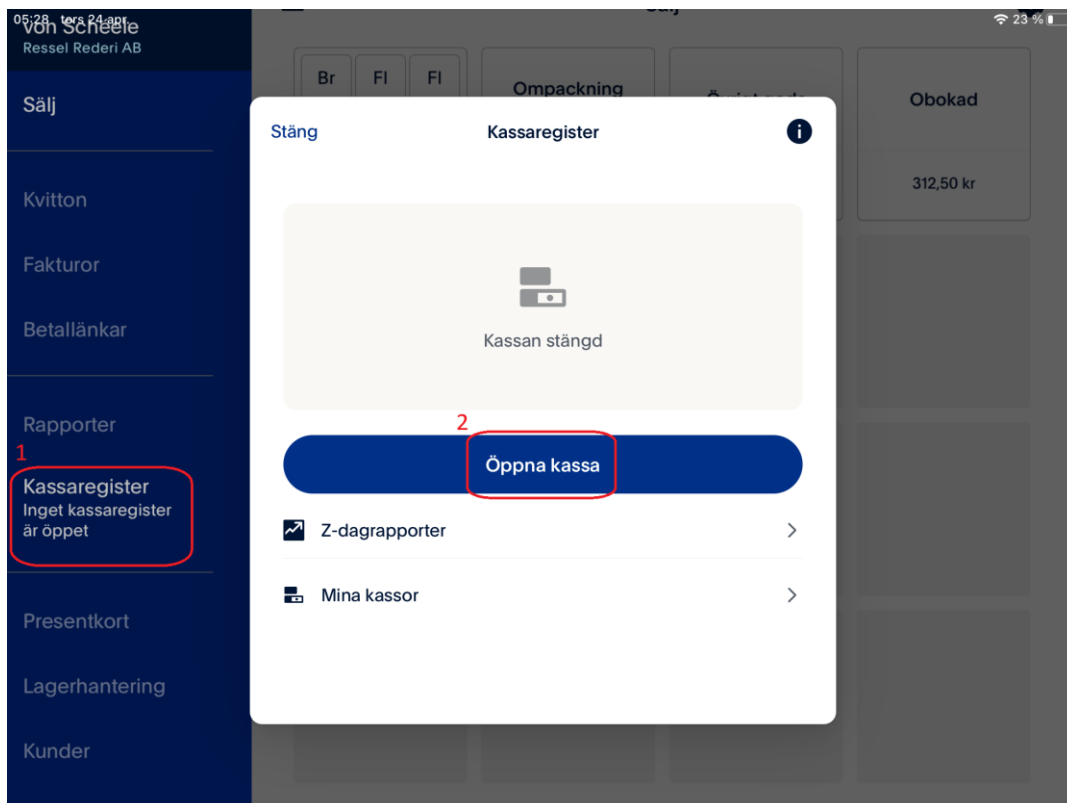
05:28 tors 24 apr.
von Scheele
Ressel Rederi AB

Sälj

Kvitton

Fakturor

Betallänkar

Rapporter

1

Kassaregister
Inget kassaregister är öppet

Presentkort

Lagerhantering

Kunder

Sälj

23 %

Br Fl Fl

Ompackning

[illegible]

Obokad

312,50 kr

Stäng

Kassaregister

Kassan stängd

2

Öppna kassa

Z-dagrapporter

Mina kassor